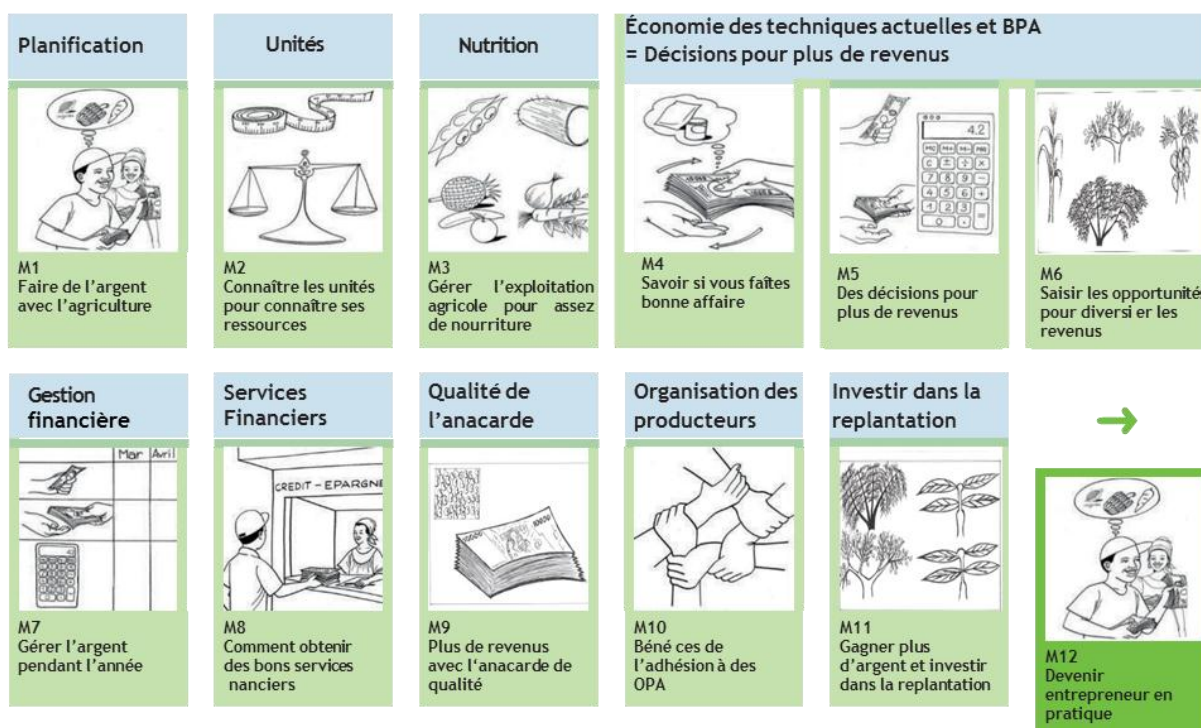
Planification

Unités

Nutrition

Économie des techniques actuelles et BPA
= Décisions pour plus de revenus

M1
Faire de l'argent avec l'agriculture

M2
Connaître les unités pour connaître ses ressources

M3
Gérer l'exploitation agricole pour assez de nourriture

M4
Savoir si vous faîtes bonne affaire

4.2

M5
Des décisions pour plus de revenus

M6
Saisir les opportunités pour diversi er les revenus

Gestion financière

Mar Avril

M7
Gérer l'argent pendant l'année

Services Financiers

CREDIT – EPARGNE

M8
Comment obtenir des bons services nanciers

Qualité de l'anacarde

M9
Plus de revenus avec l'anacarde de qualité

Organisation des producteurs

M10
Béné ces de l'adhésion à des OPA

Investir dans la replantation

M11
Gagner plus d'argent et investir dans la replantation

M12
Devenir entrepreneur en pratique